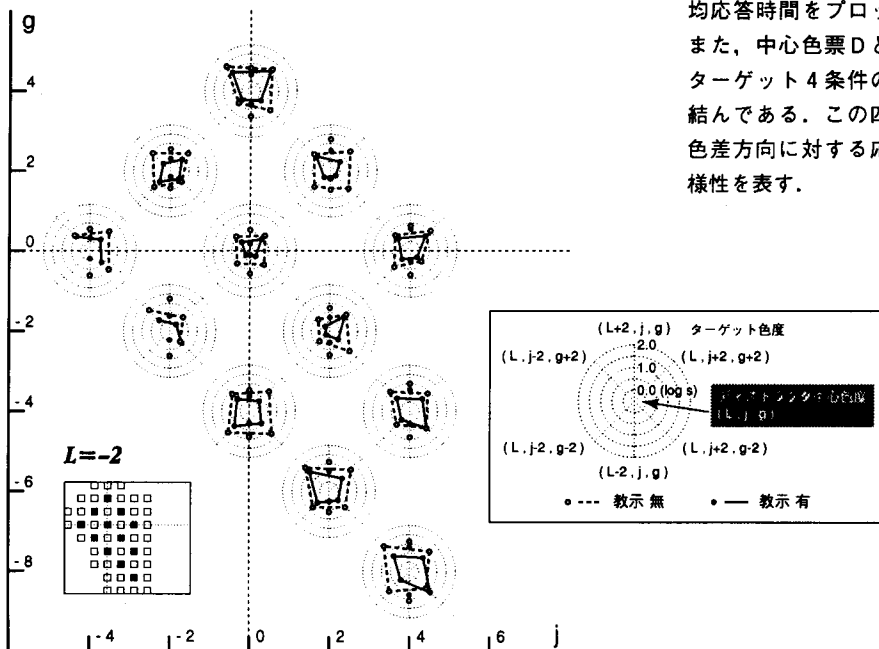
g

4

2

0

-2

-4

-6

-8

-4 -2 0 2 4 6 j

L=-2

均応答時間をプロッ
また、中心色票Dと
ターゲット4条件の
結んである．この四
色差方向に対する応
様性を表す．

(L+2, j, g) ターゲット色度

(L, j-2, g+2)

2.0

(L, j+2, g+2)

1.0

0.0 (log s)

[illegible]

(L, j, g)

(L, j-2, g-2)

(L, j+2, g-2)

(L-2, j, g)

--- 教示 無 — 教示 有